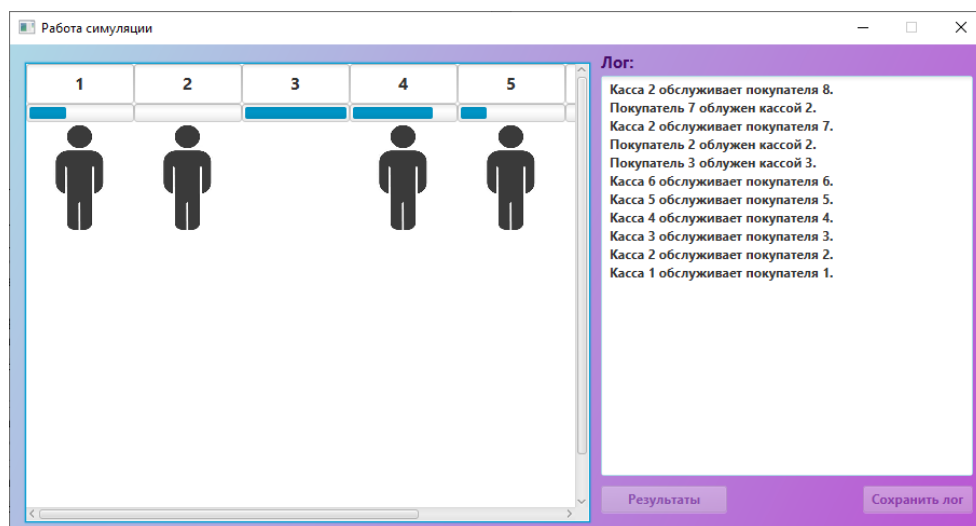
Работа симуляции

| 1 | 2 | 3 | 4 | 5 |
|---|---|---|---|---|

Лог:

Касса 2 обслуживает покупателя 8.
Покупатель 7 облужен кассой 2.
Касса 2 обслуживает покупателя 7.
Покупатель 2 облужен кассой 2.
Покупатель 3 облужен кассой 3.
Касса 6 обслуживает покупателя 6.
Касса 5 обслуживает покупателя 5.
Касса 4 обслуживает покупателя 4.
Касса 3 обслуживает покупателя 3.
Касса 2 обслуживает покупателя 2.
Касса 1 обслуживает покупателя 1.

Результаты

Сохранить лог